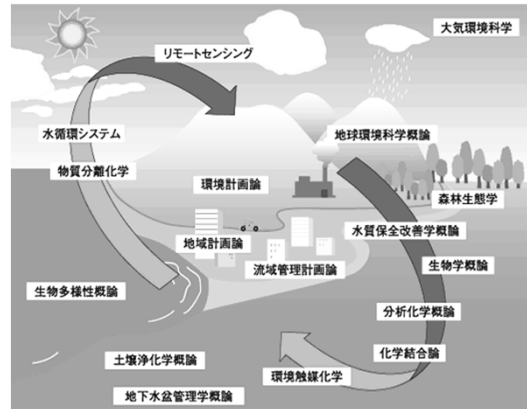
リモートセンシング

大気環境科学

水循環システム

地球環境科学概論

物質分離化学

環境計画論

森林生態学

地域計画論

水質保全改善学概論

流域管理計画論

生物学概論

生物多様性概論

分析化学概論

化学結合論

土壌浄化学概論

環境触媒化学

地下水盆管理学概論